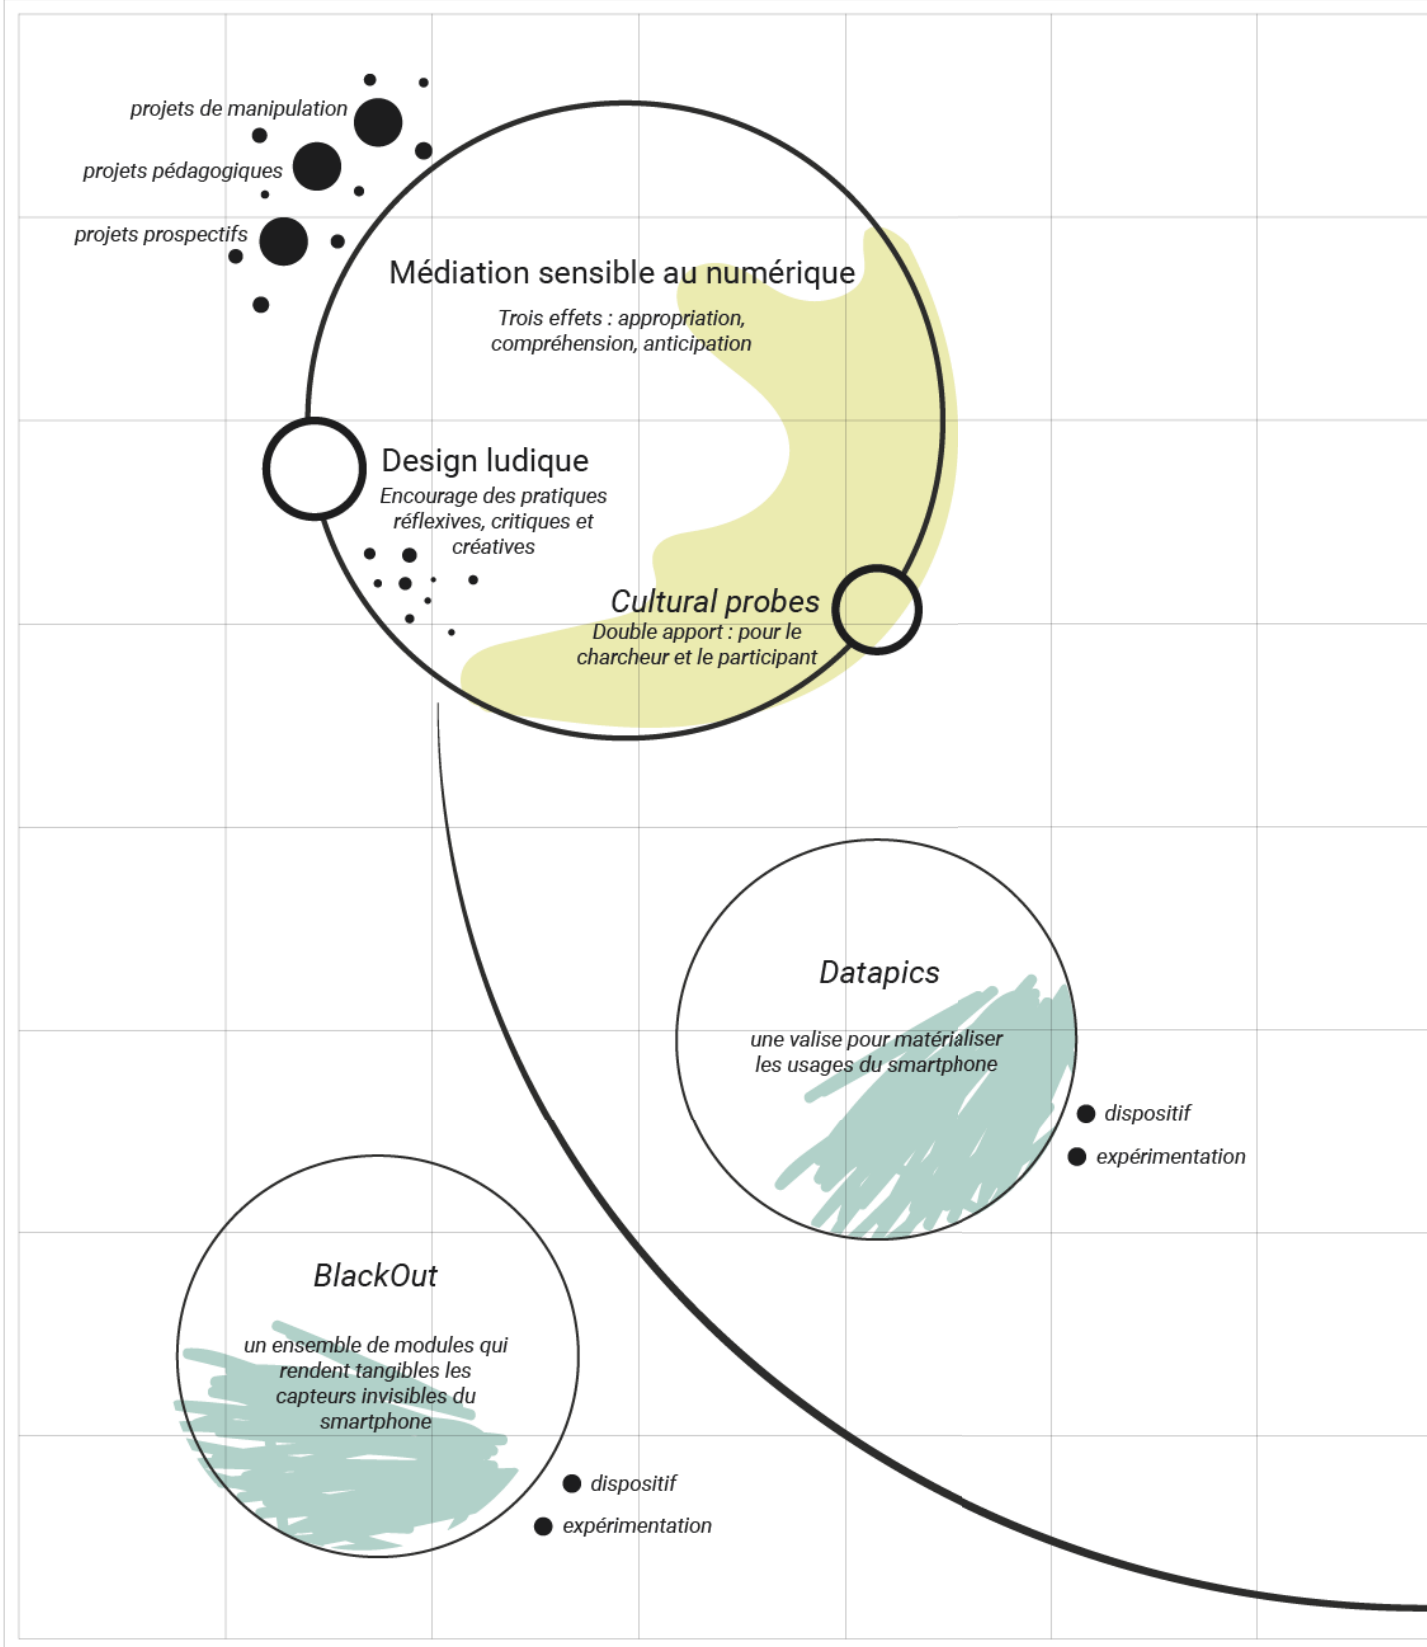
projets de manipulation

projets pédagogiques

projets prospectifs

Médiation sensible au numérique

Trois effets : appropriation, compréhension, anticipation

Design ludique

Encourage des pratiques réflexives, critiques et créatives

Cultural probes

Double apport : pour le charcheur et le participant

Datapics

une valise pour matérialiser les usages du smartphone

dispositif

expérimentation

BlackOut

un ensemble de modules qui rendent tangibles les capteurs invisibles du smartphone

dispositif

expérimentation